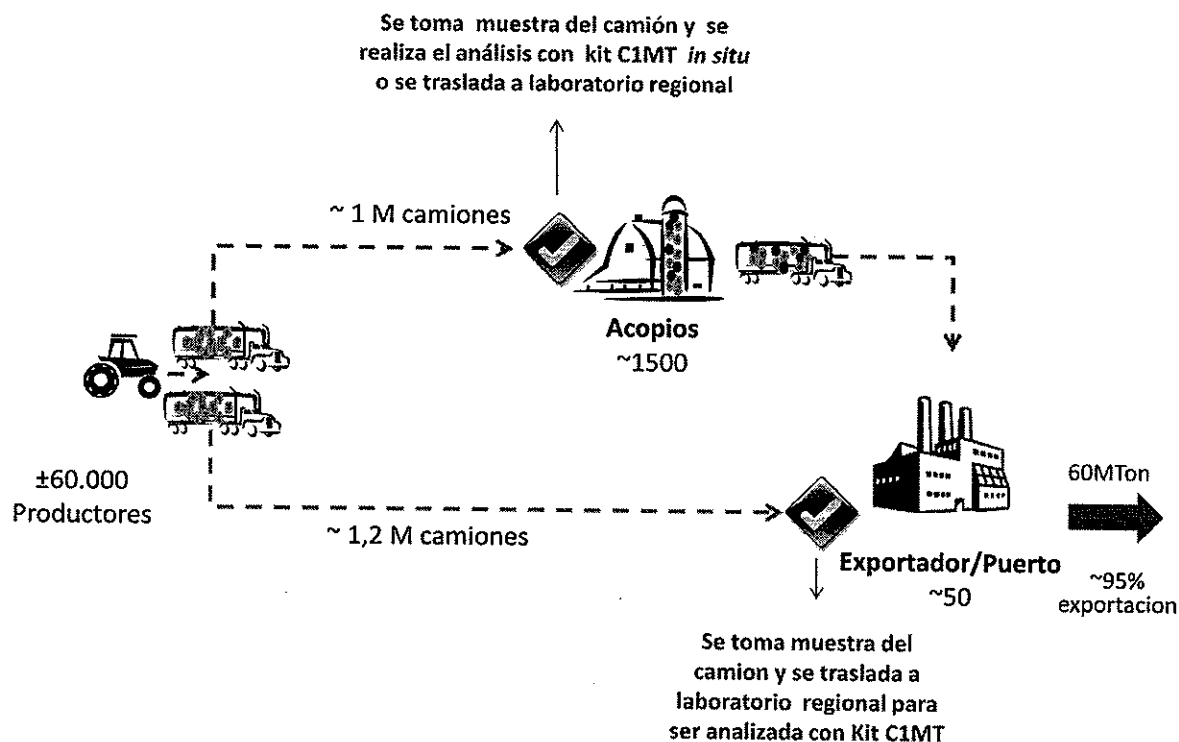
Se toma muestra del camión y se realiza el análisis con kit C1MT *in situ* o se traslada a laboratorio regional

~ 1 M camiones

Acopios
~1500

±60.000
Productores

~ 1,2 M camiones

Exportador/Puerto
~50

60MTon

~95%
exportacion

Se toma muestra del camion y se traslada a laboratorio regional para ser analizada con Kit C1MT